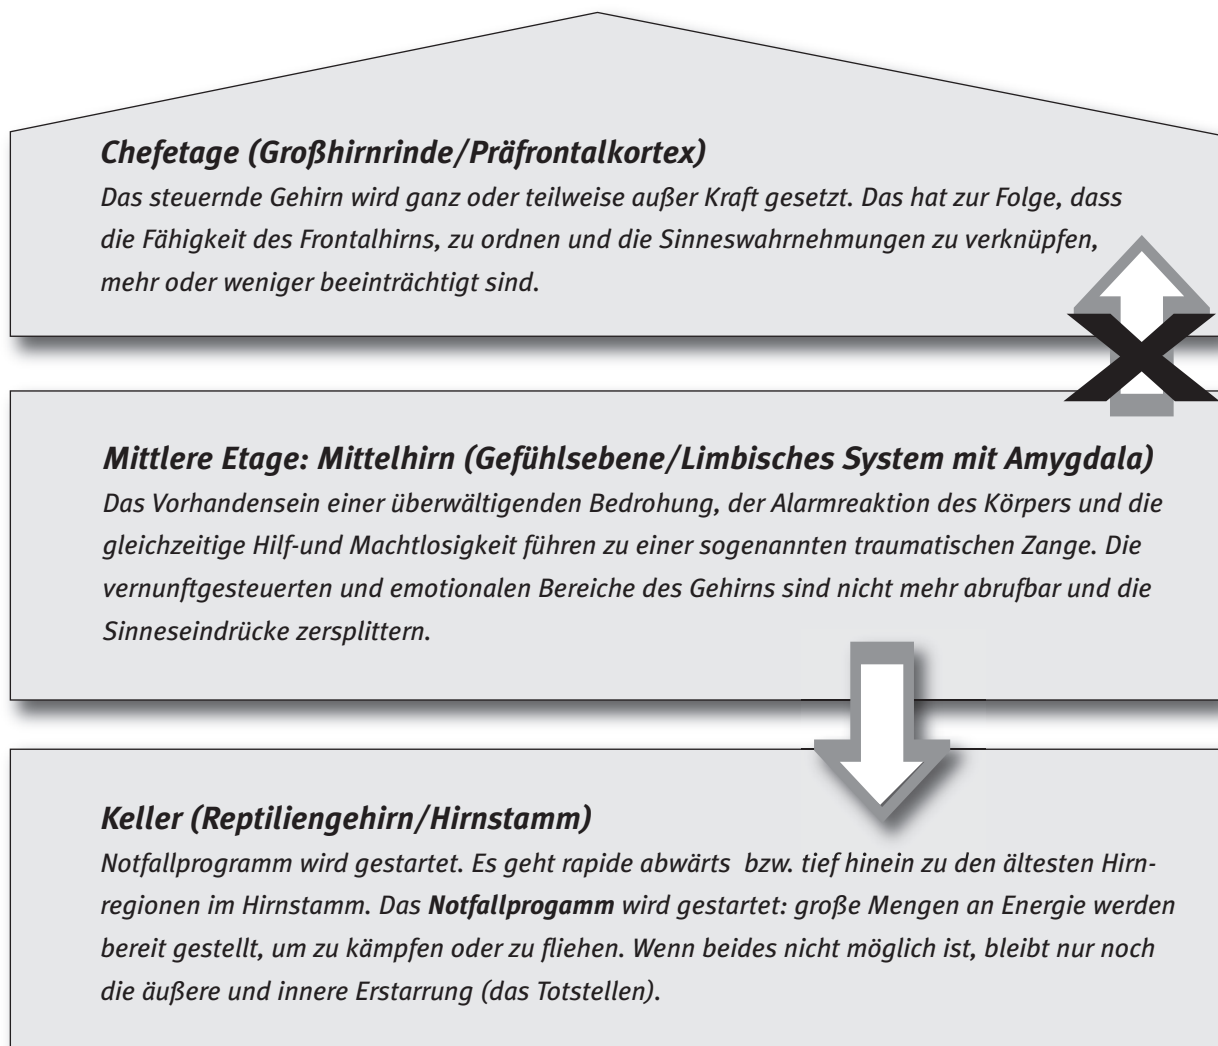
Chefetage (Großhirnrinde/Präfrontalkortex)

Das steuernde Gehirn wird ganz oder teilweise außer Kraft gesetzt. Das hat zur Folge, dass die Fähigkeit des Frontalhirns, zu ordnen und die Sinneswahrnehmungen zu verknüpfen, mehr oder weniger beeinträchtigt sind.

Mittlere Etage: Mittelhirn (Gefühlsebene/Limbisches System mit Amygdala)

Das Vorhandensein einer überwältigenden Bedrohung, der Alarmreaktion des Körpers und die gleichzeitige Hilf-und Machtlosigkeit führen zu einer sogenannten traumatischen Zange. Die vernunftgesteuerten und emotionalen Bereiche des Gehirns sind nicht mehr abrufbar und die Sinneseindrücke zersplittern.

Keller (Reptiliengehirn/Hirnstamm)

Notfallprogramm wird gestartet. Es geht rapide abwärts bzw. tief hinein zu den ältesten Hirnregionen im Hirnstamm. Das **Notfallprogamm** wird gestartet: große Mengen an Energie werden bereit gestellt, um zu kämpfen oder zu fliehen. Wenn beides nicht möglich ist, bleibt nur noch die äußere und innere Erstarrung (das Totstellen).